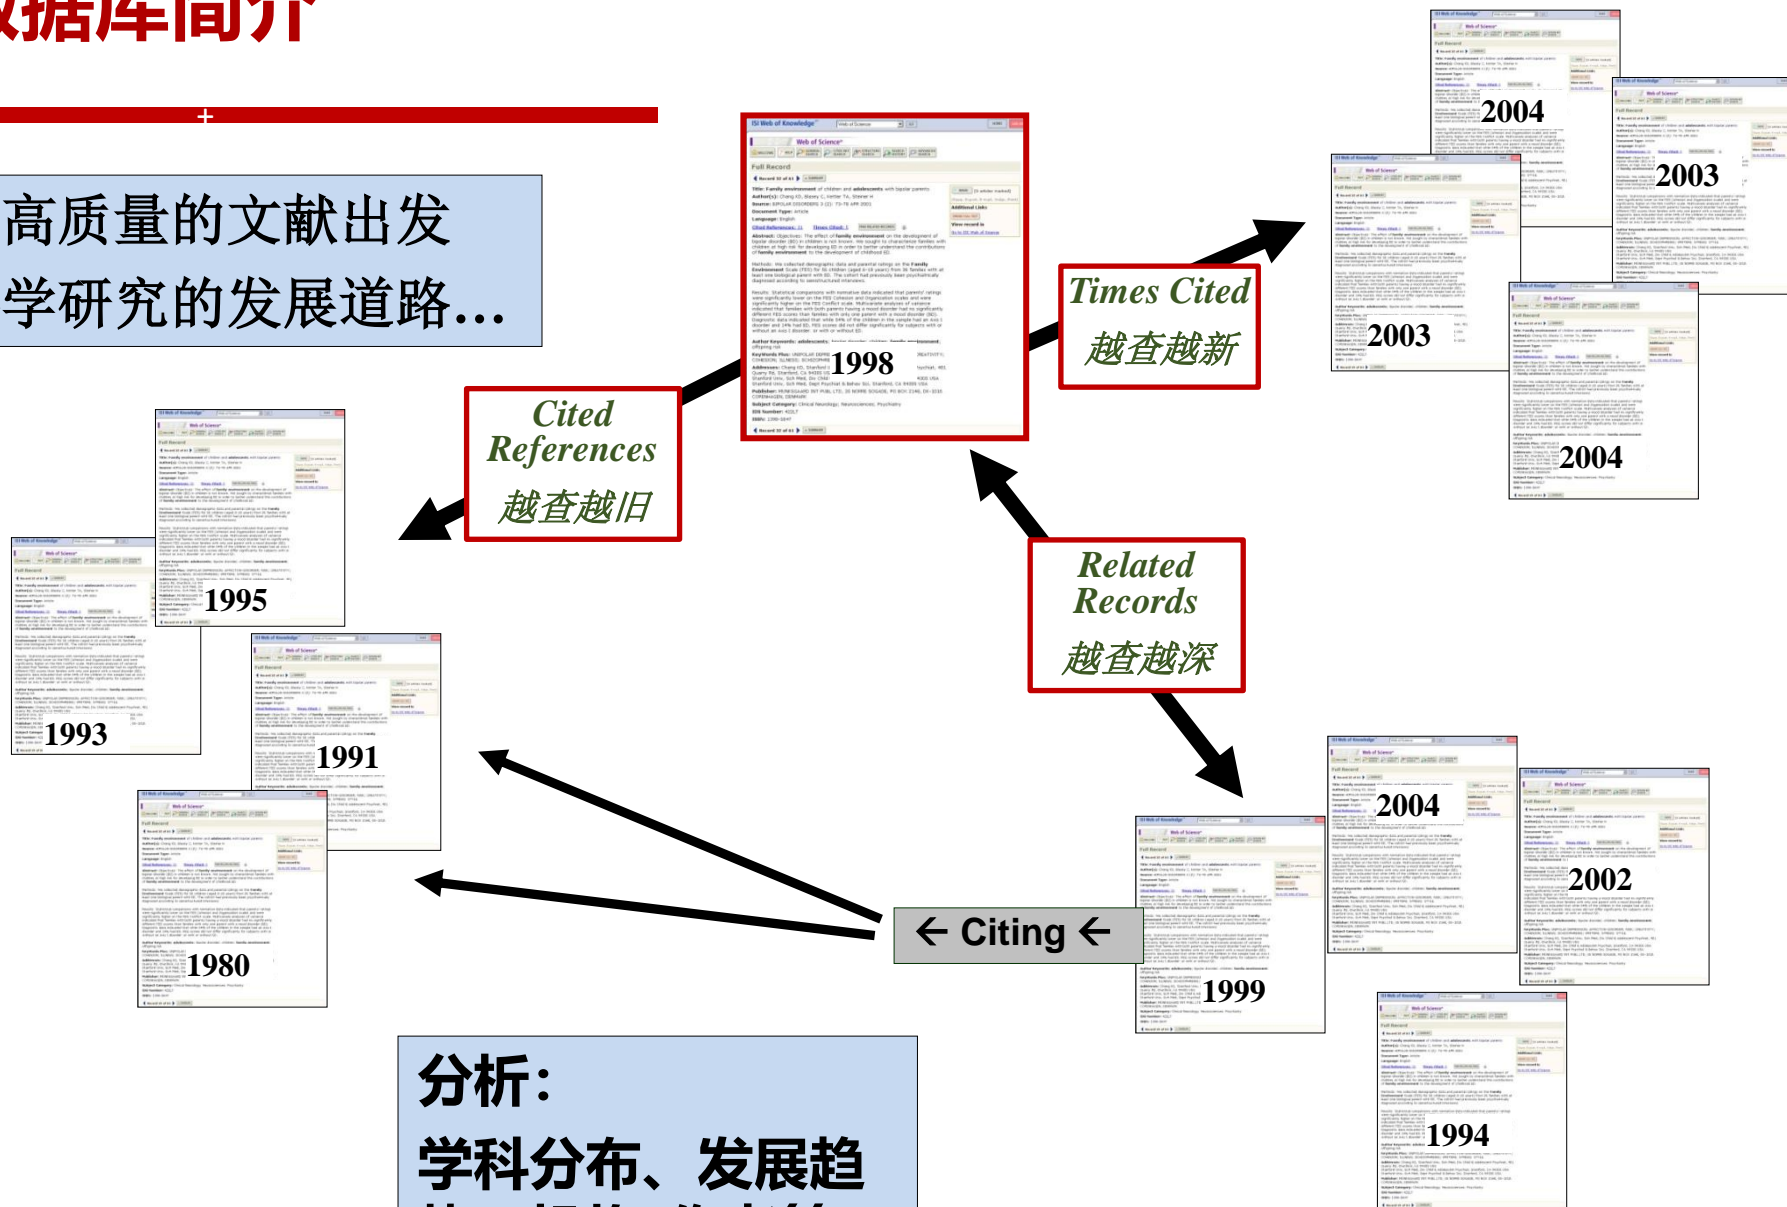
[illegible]据库简介

高质量的文献出发
学研究的发展道路…

1998

Times Cited
越查越新

Cited References
越查越旧

Related Records
越查越深

2004

2003

2003

2004

1995

1993

1991

1980

← Citing ←

2004

2002

1999

1994

分析：
学科分布、发展趋
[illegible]